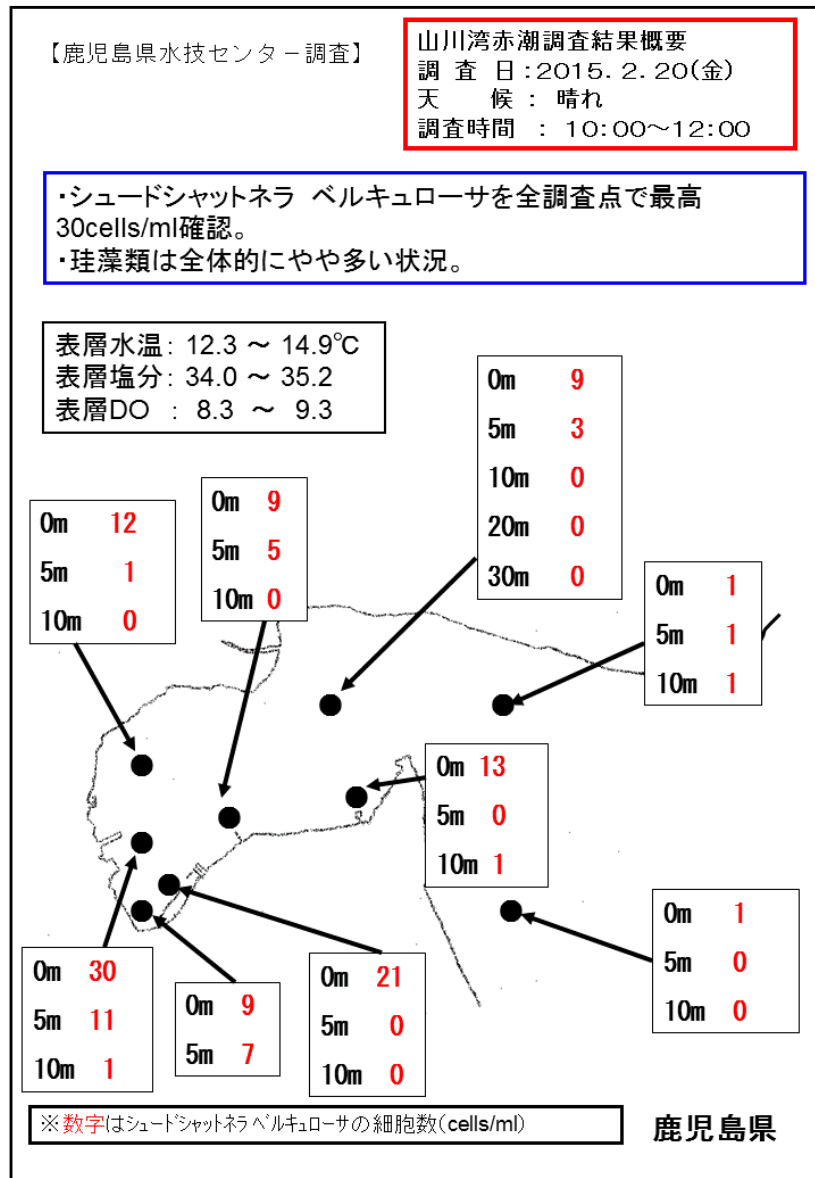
【鹿児島県水技センター調査】

山川湾赤潮調査結果概要
調 査 日：2015. 2. 20(金)
天　　候 ： 晴れ
調査時間　： 10:00～12:00

・シュードシャットネラ ベルキュローサを全調査点で最高30cells/ml確認。
・珪藻類は全体的にやや多い状況。

表層水温：12.3 ～ 14.9℃
表層塩分：34.0 ～ 35.2
表層DO　：8.3　～　9.3

| 0m | 9 |
|---|---|
| 5m | 3 |
| 10m | 0 |
| 20m | 0 |
| 30m | 0 |

| 0m | 9 |
|---|---|
| 5m | 5 |
| 10m | 0 |

| 0m | 12 |
|---|---|
| 5m | 1 |
| 10m | 0 |

| 0m | 1 |
|---|---|
| 5m | 1 |
| 10m | 1 |

| 0m | 13 |
|---|---|
| 5m | 0 |
| 10m | 1 |

| 0m | 1 |
|---|---|
| 5m | 0 |
| 10m | 0 |

| 0m | 30 |
|---|---|
| 5m | 11 |
| 10m | 1 |

| 0m | 9 |
|---|---|
| 5m | 7 |

| 0m | 21 |
|---|---|
| 5m | 0 |
| 10m | 0 |

※数字はシュードシャットネラ ベルキュローサの細胞数(cells/ml)

鹿児島県